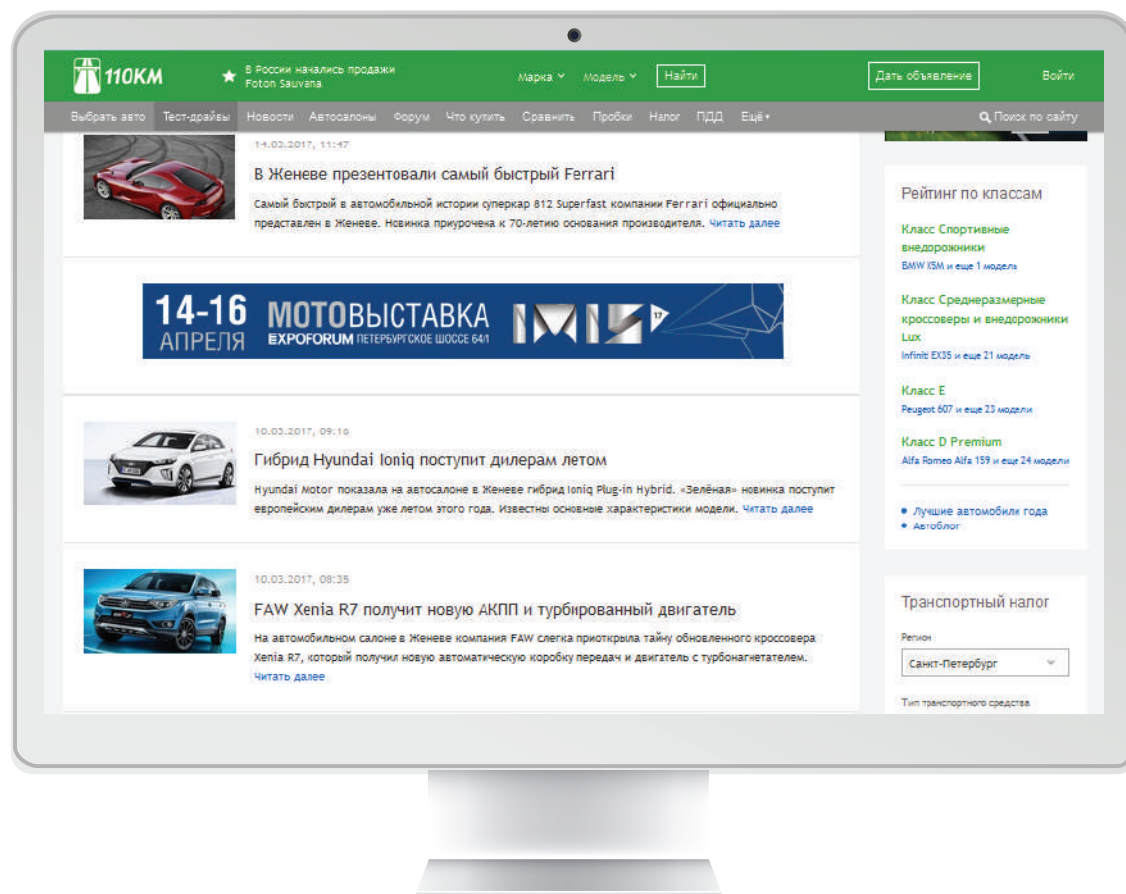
110KM

В России начались продажи Foton Sauvana

Марка

Модель

Найти

Дать объявление

Войти

Выбрать авто Тест-драйвы Новости Автосалоны Форум Что купить Сравнить Пробки Налог ПДД Ещё

Поиск по сайту

14.03.2017, 11:47

В Женеве презентовали самый быстрый Ferrari

Самый быстрый в автомобильной истории суперкар 812 Superfast компании Ferrari официально представлен в Женеве. Новинка приурочена к 70-летию основания производителя. Читать далее

14-16 АПРЕЛЯ МОТОВЫСТАВКА EXPOFORUM ПЕТЕРБУРГСКОЕ ШОССЕ 64/1 IMIS 17

10.03.2017, 09:16

Гибрид Hyundai Ioniq поступит дилерам летом

Hyundai Motor показала на автосалоне в Женеве гибрид Ioniq Plug-in Hybrid. «Зелёная» новинка поступит европейским дилерам уже летом этого года. Известны основные характеристики модели. Читать далее

10.03.2017, 08:35

FAW Xenia R7 получит новую АКПП и турбированный двигатель

На автомобильном салоне в Женеве компания FAW слегка приоткрыла тайну обновленного кроссовера Xenia R7, который получил новую автоматическую коробку передач и двигатель с турбонагнетателем. Читать далее

Рейтинг по классам

Класс Спортивные внедорожники
BMW X5M и еще 1 модель

Класс Среднеразмерные кроссоверы и внедорожники Lux
Infiniti EX35 и еще 21 модель

Класс E
Peugeot 607 и еще 23 модели

Класс D Premium
Alfa Romeo Alfa 159 и еще 24 модели

• Лучшие автомобили года
• Автоблог

Транспортный налог

Регион

Санкт-Петербург

Тип транспортного средства